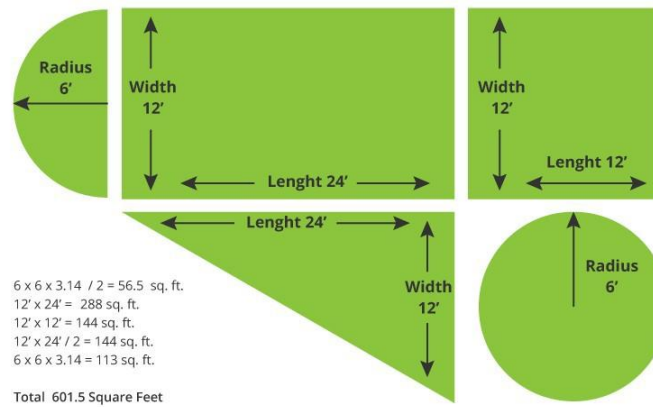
Radius
6'

Width
12'

Lenght 24'

Width
12'

Lenght 12'

Lenght 24'

Width
12'

Radius
6'

6 x 6 x 3.14 / 2 = 56.5 sq. ft.
12' x 24' = 288 sq. ft.
12' x 12' = 144 sq. ft.
12' x 24' / 2 = 144 sq. ft.
6 x 6 x 3.14 = 113 sq. ft.

Total 601.5 Square Feet